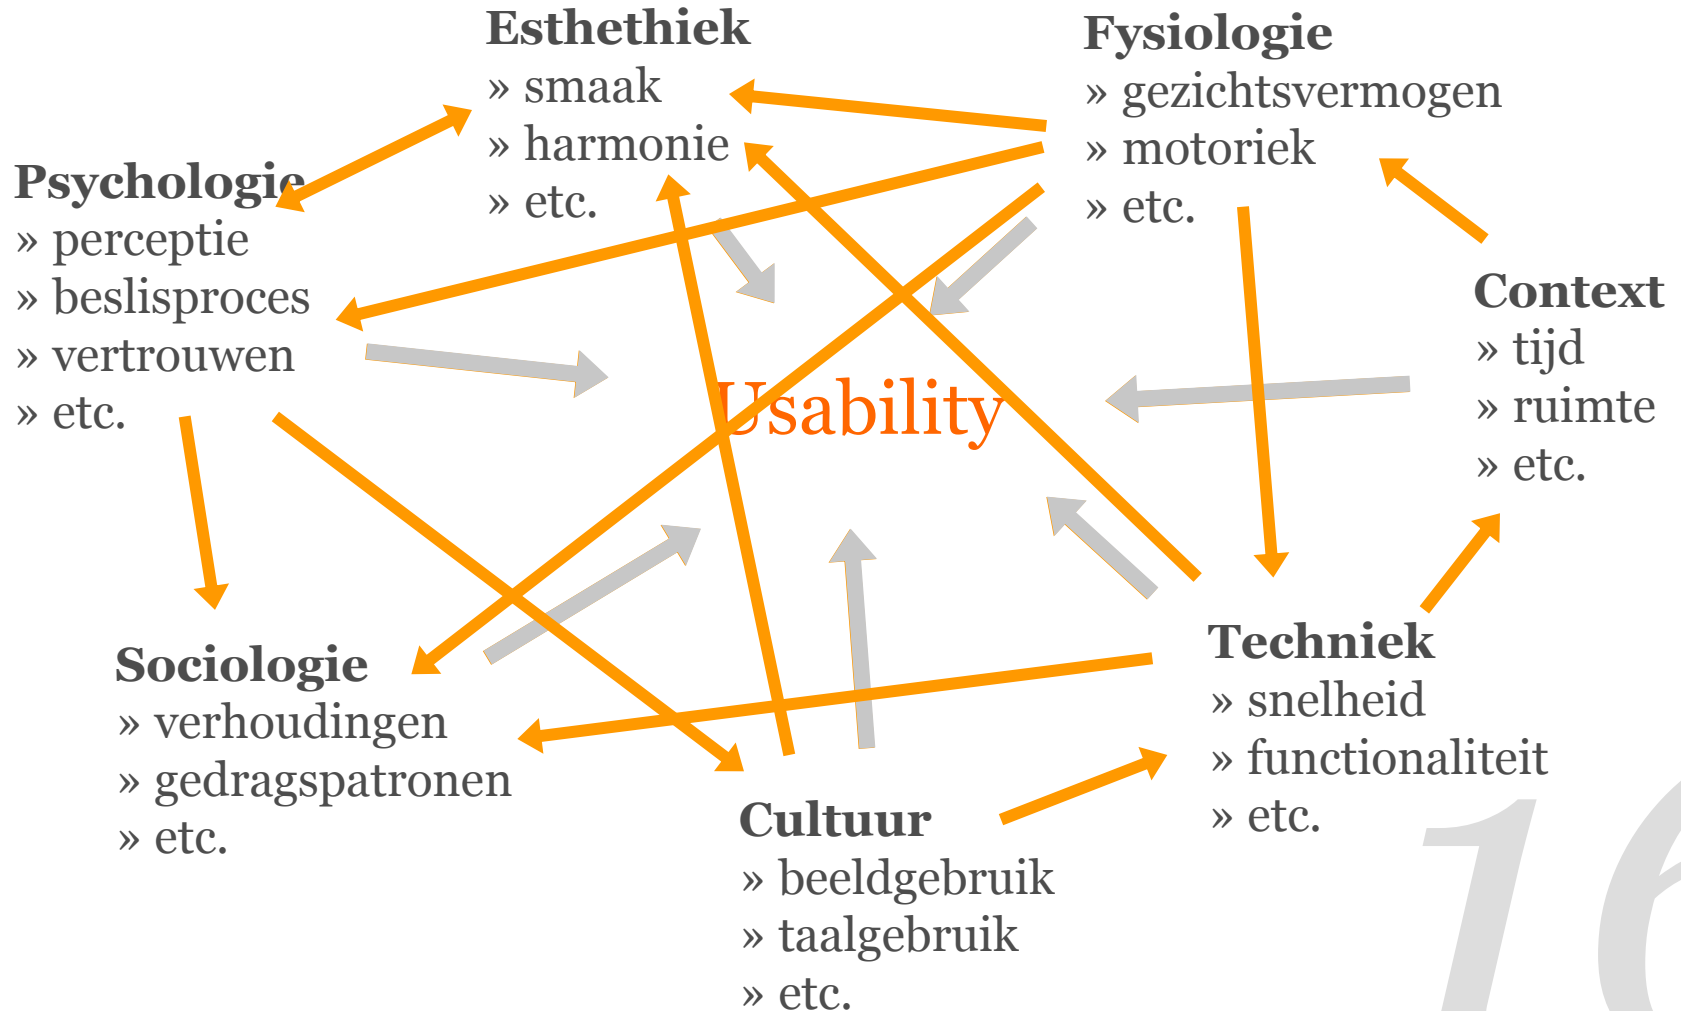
Esthethiek
» smaak
» harmonie
» etc.

Fysiologie
» gezichtsvermogen
» motoriek
» etc.

Psychologie
» perceptie
» beslisproces
» vertrouwen
» etc.

Context
» tijd
» ruimte
» etc.

Usability

Sociologie
» verhoudingen
» gedragspatronen
» etc.

Techniek
» snelheid
» functionaliteit
» etc.

Cultuur
» beeldgebruik
» taalgebruik
» etc.

16